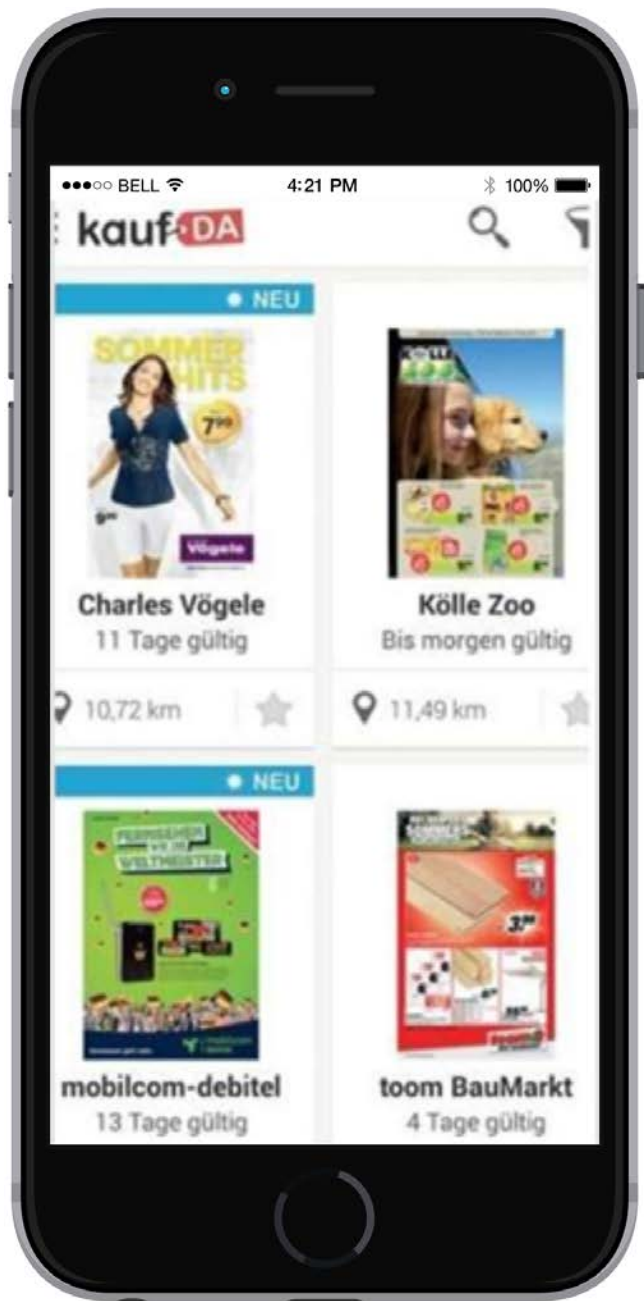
●●●○○ BELL 4:21 PM 100%

kauf DA

NEU

SOMMER HITS

7,99

Vögele

Charles Vögele
11 Tage gültig

10,72 km

Kölle Zoo
Bis morgen gültig

11,49 km

NEU

FERNSEHEN WIE IN WELTMEISTER

mobilcom-debitel
13 Tage gültig

3,99

toom BauMarkt
4 Tage gültig